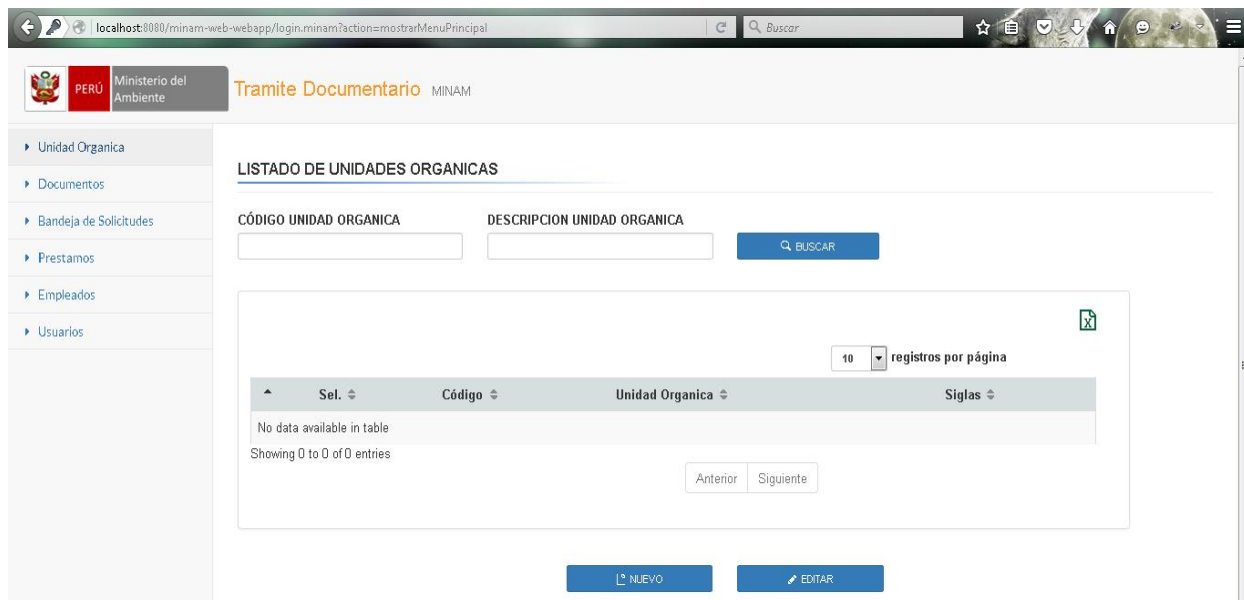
localhost:8080/minam-web-webapp/login.minam?action=mostrarMenuPrincipal

Buscar

PERÚ Ministerio del Ambiente

Tramite Documentario MINAM

▸ Unidad Organica
▸ Documentos
▸ Bandeja de Solicitudes
▸ Prestamos
▸ Empleados
▸ Usuarios

LISTADO DE UNIDADES ORGANICAS

CÓDIGO UNIDAD ORGANICA

DESCRIPCION UNIDAD ORGANICA

BUSCAR

10 registros por página

| | Sel. | Código | Unidad Organica | Siglas |
|---|---|---|---|---|
| No data available in table | | | | |

Showing 0 to 0 of 0 entries

Anterior Siguiente

NUEVO

EDITAR